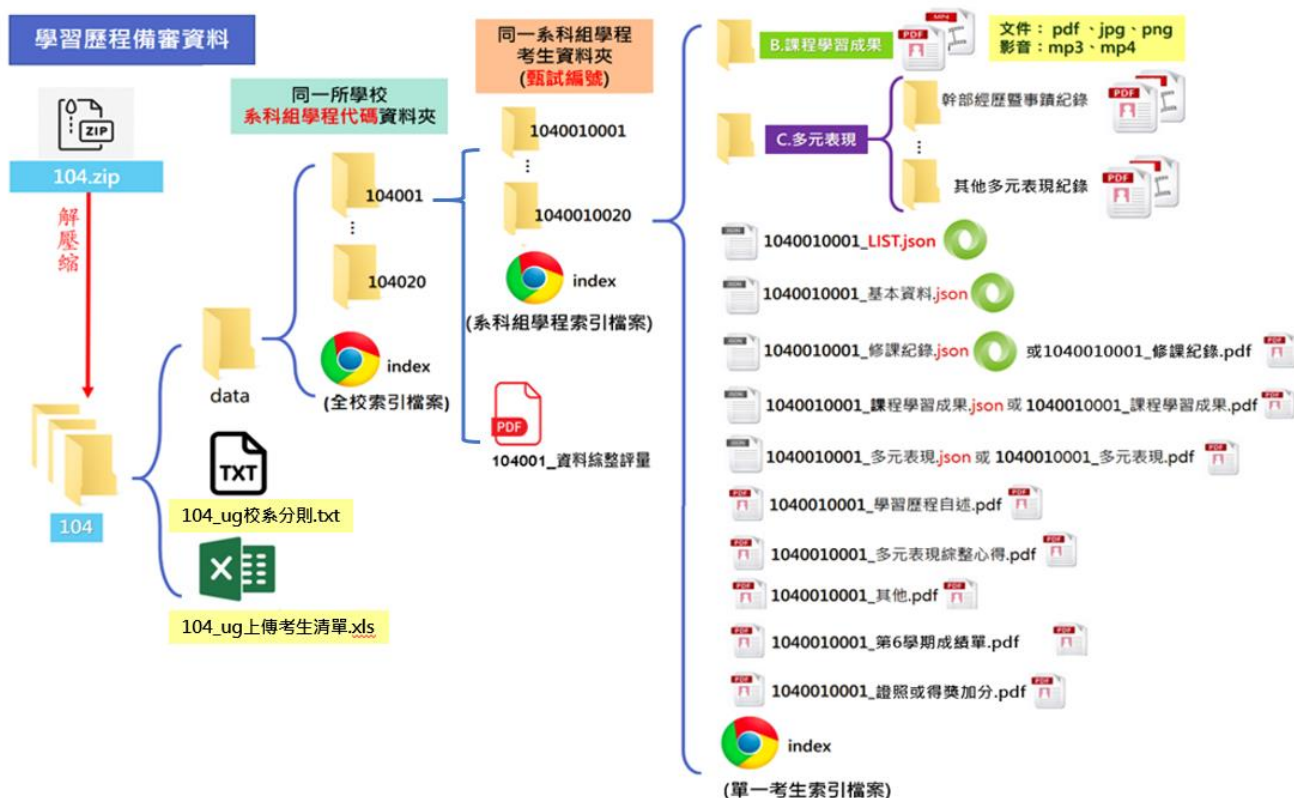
學習歷程備審資料

ZIP

104.zip

解壓縮

104

data

TXT

104_ug校系分則.txt

104_ug上傳考生清單.xls

同一所學校
系科組學程代碼資料夾

104001

⋮

104020

index
(全校索引檔案)

同一系科組學程
考生資料夾
(甄試編號)

1040010001

⋮

1040010020

index
(系科組學程索引檔案)

PDF
104001_資料綜整評量

B.課程學習成果

文件：pdf、jpg、png
影音：mp3、mp4

C.多元表現

幹部經歷暨事蹟紀錄

⋮

其他多元表現紀錄

1040010001_LIST.json

1040010001_基本資料.json

1040010001_修課紀錄.json 或1040010001_修課紀錄.pdf

1040010001_課程學習成果.json 或 1040010001_課程學習成果.pdf

1040010001_多元表現.json 或 1040010001_多元表現.pdf

1040010001_學習歷程自述.pdf

1040010001_多元表現綜整心得.pdf

1040010001_其他.pdf

1040010001_第6學期成績單.pdf

1040010001_證照或得獎加分.pdf

index
(單一考生索引檔案)